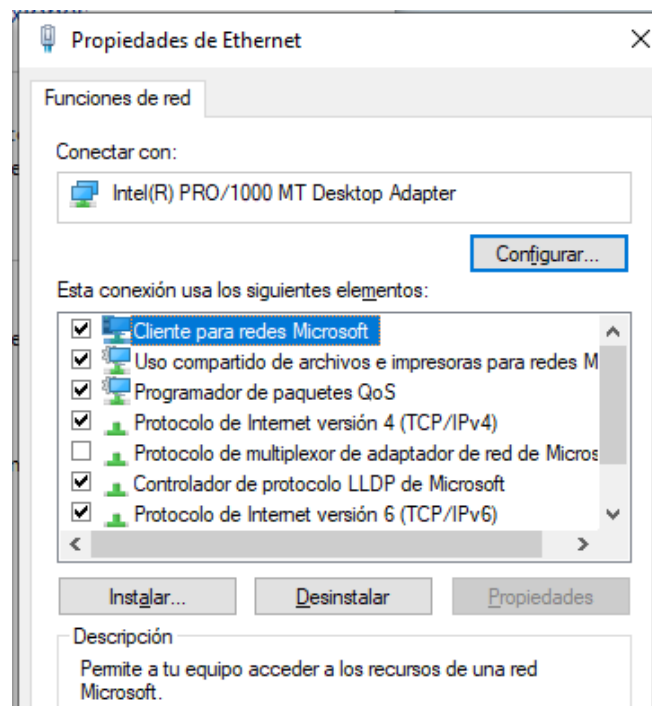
Propiedades de Ethernet

Funciones de red

Conectar con:

Intel(R) PRO/1000 MT Desktop Adapter

Configurar...

Esta conexión usa los siguientes elementos:

☑ Cliente para redes Microsoft
☑ Uso compartido de archivos e impresoras para redes M
☑ Programador de paquetes QoS
☑ Protocolo de Internet versión 4 (TCP/IPv4)
☐ Protocolo de multiplexor de adaptador de red de Micros
☑ Controlador de protocolo LLDP de Microsoft
☑ Protocolo de Internet versión 6 (TCP/IPv6)

Instalar...

Desinstalar

Propiedades

Descripción

Permite a tu equipo acceder a los recursos de una red Microsoft.